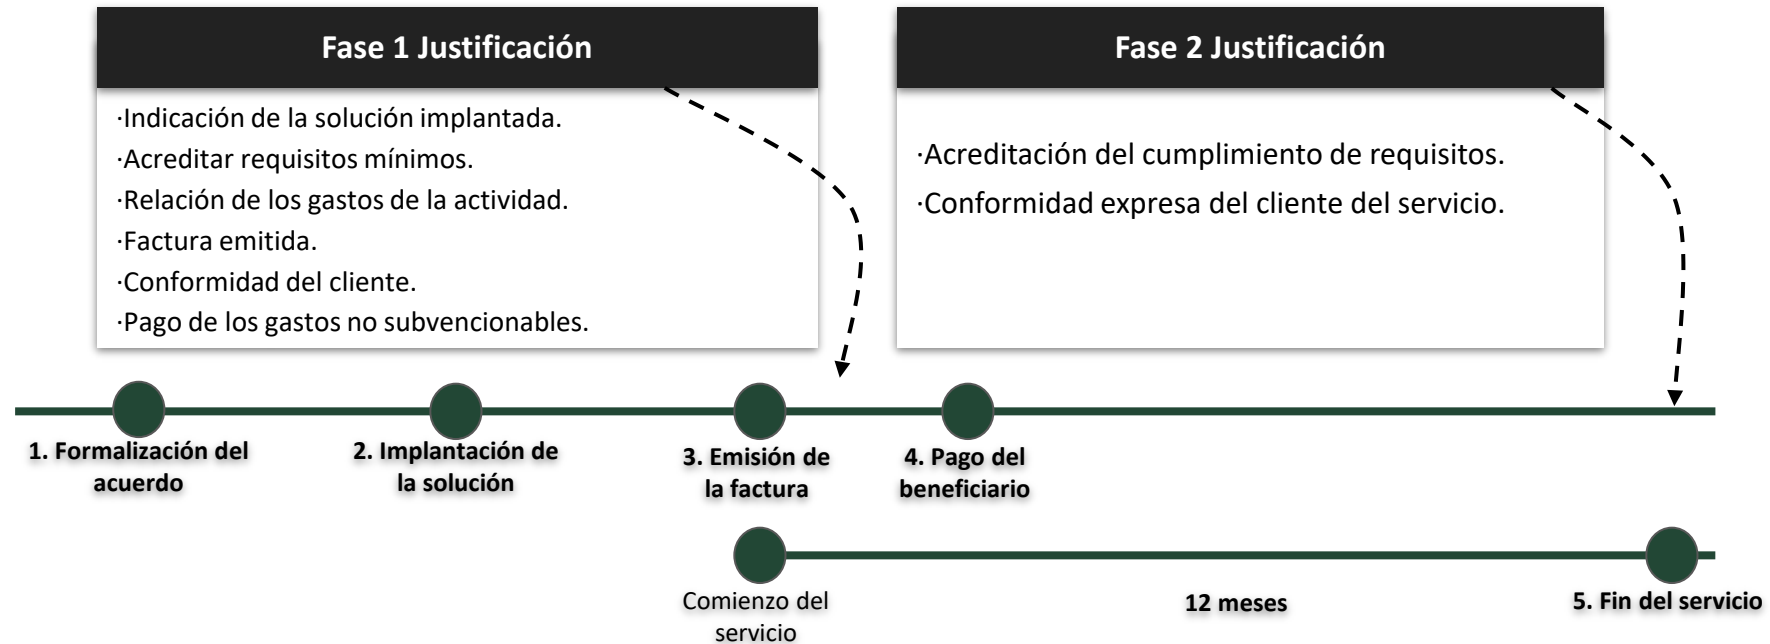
Fase 1 Justificación

·Indicación de la solución implantada.
·Acreditar requisitos mínimos.
·Relación de los gastos de la actividad.
·Factura emitida.
·Conformidad del cliente.
·Pago de los gastos no subvencionables.

Fase 2 Justificación

·Acreditación del cumplimiento de requisitos.
·Conformidad expresa del cliente del servicio.

1. Formalización del acuerdo

2. Implantación de la solución

3. Emisión de la factura

4. Pago del beneficiario

Comienzo del servicio

12 meses

5. Fin del servicio